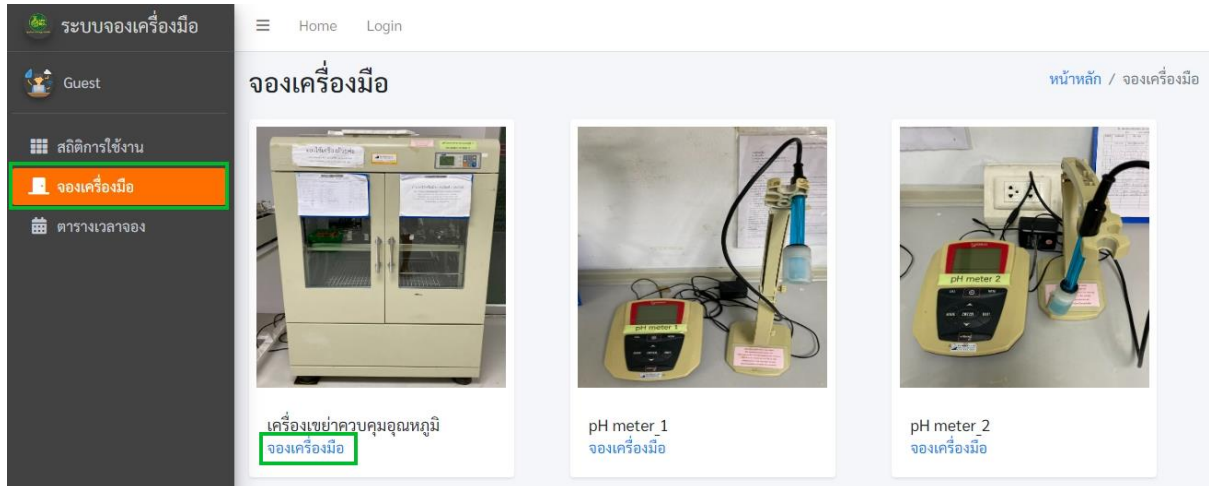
ระบบจองเครื่องมือ

Guest

สถิติการใช้งาน

จองเครื่องมือ

ตารางเวลาจอง

Home Login

จองเครื่องมือ

หน้าหลัก / จองเครื่องมือ

pH meter 1

pH meter 2

เครื่องเขย่าควบคุมอุณหภูมิ
จองเครื่องมือ

pH meter_1
จองเครื่องมือ

pH meter_2
จองเครื่องมือ